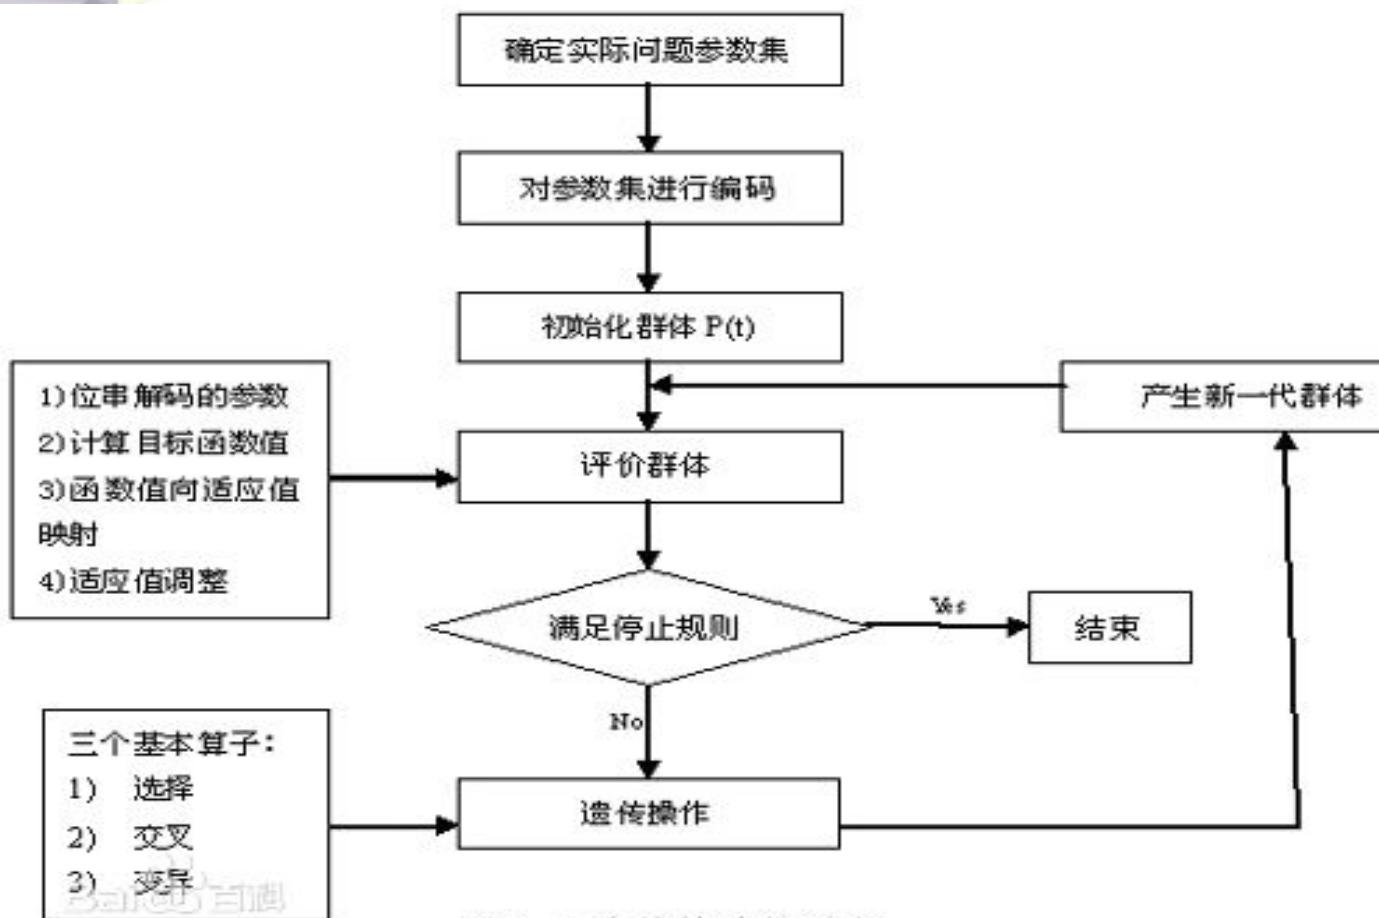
确定实际问题参数集

对参数集进行编码

初始化群体 P(t)

1) 位串解码的参数
2) 计算目标函数值
3) 函数值向适应值映射
4) 适应值调整

评价群体

产生新一代群体

满足停止规则

Yes

结束

No

三个基本算子:
1) 选择
2) 交叉
3) 变异

遗传操作

Baidu 百科

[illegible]